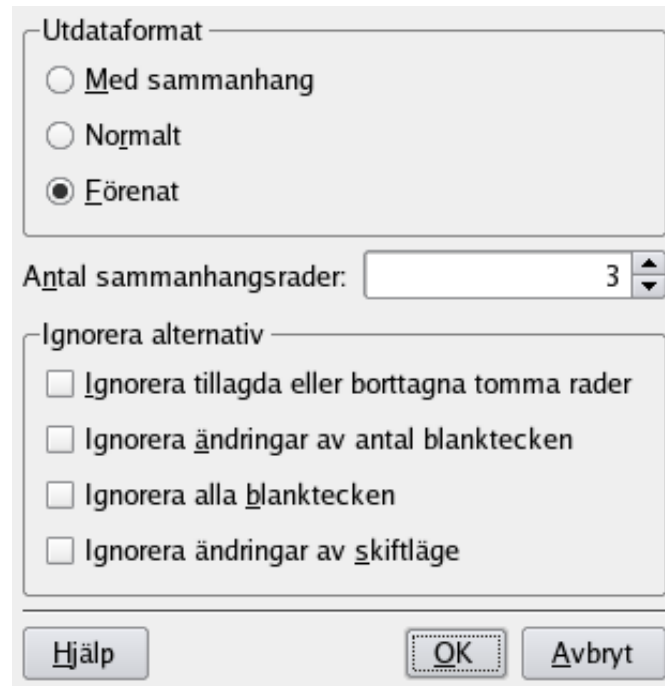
Utdataformat

Med sammanhang

Normalt

Förenat

Antal sammanhangsrader: 3

Ignorera alternativ

Ignorera tillagda eller borttagna tomma rader

Ignorera ändringar av antal blanktecken

Ignorera alla blanktecken

Ignorera ändringar av skiftläge

Hjälp

OK

Avbryt